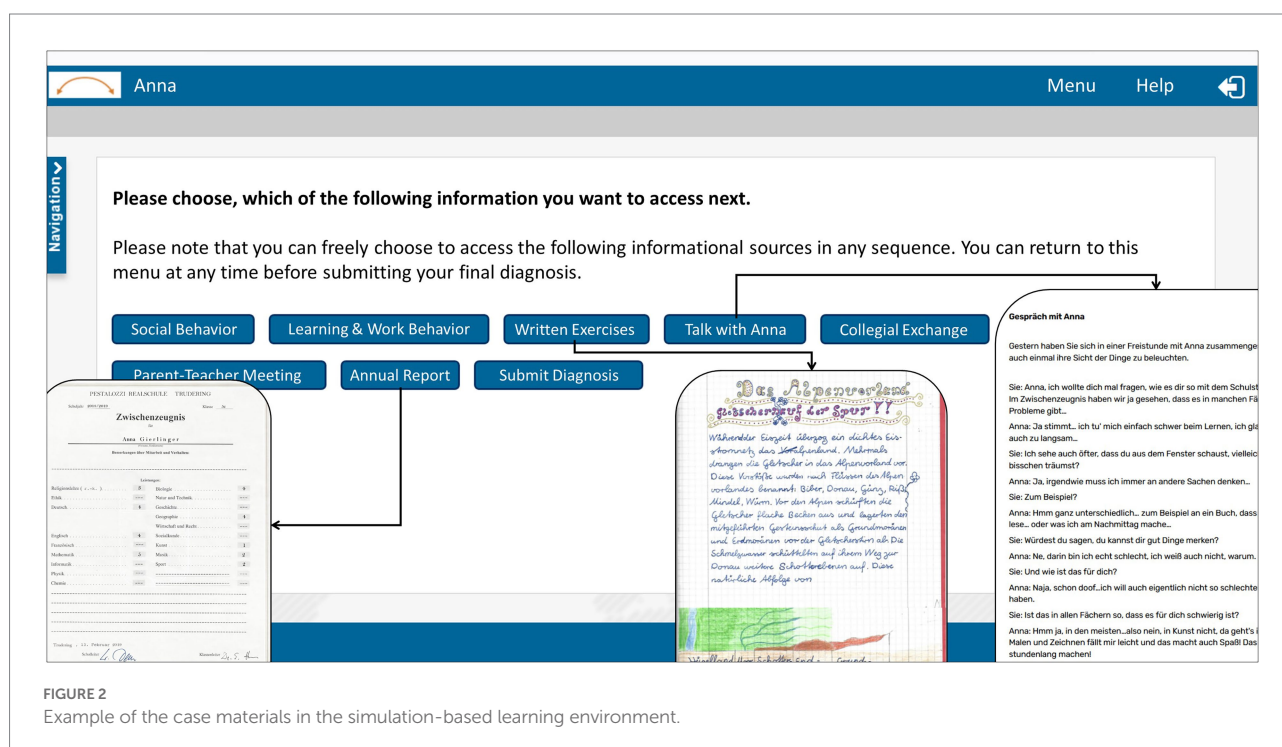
Anna

Menu Help

Navigation

Please choose, which of the following information you want to access next.

Please note that you can freely choose to access the following informational sources in any sequence. You can return to this menu at any time before submitting your final diagnosis.

Social Behavior

Learning & Work Behavior

Written Exercises

Talk with Anna

Collegial Exchange

Parent-Teacher Meeting

Annual Report

Submit Diagnosis

PESTALOZZI REALSCHULE TRUDERING

Schuljahr 2015/2016 Klasse 5c

Zwischenzeugnis

für

Anna Gierlinger

Bemerkungen über Mitarbeit und Verhalten

Leistungen:

| | | | |
|---|---|---|---|
| Religionslehre (....) | 3 | Biologie | 4 |
| Ethik | ---- | Natur und Technik | ---- |
| Deutsch | 5 | Geschichte | ---- |
| | | Geographie | 1 |
| | | Wirtschaft und Recht | ---- |
| Englisch | 4 | Sozialkunde | ---- |
| Französisch | ---- | Kunst | 1 |
| Mathematik | 2 | Musik | 2 |
| Informatik | ---- | Sport | 2 |
| Physik | ---- | | |
| Chemie | ---- | | |

Trudering, 12. Februar 2016

Schulleiter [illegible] Klassenleiter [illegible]

Das Alpenvorland
Gletschern auf der Spur!!

Während der Eiszeit überzog ein dickter Eisstrom das Stafelnland. Mehrmals drangen die Gletscher in das Alpenvorland vor. Diese Vorstöße wurden nach Flüssen der Alpen vorlandes benannt: Biber, Donau, Günz, Riß, Mindel, Würm. Vor den Alpen schürften die Gletscher flache Becken aus und lagerten den mitgeführten Gesteinsschutt als Grundmoränen und Endmoränen vor der Gletscherstirn ab. Die Schmelzwasser schüttelten auf ihrem Weg zur Donau weitere Schotterebenen auf. Diese natürliche Abfolge von

Weilland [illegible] Schotter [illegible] Grund-

Gespräch mit Anna

Gestern haben Sie sich in einer Freistunde mit Anna zusammenge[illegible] auch einmal ihre Sicht der Dinge zu beleuchten.

Sie: Anna, ich wollte dich mal fragen, wie es dir so mit dem Schulst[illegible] Im Zwischenzeugnis haben wir ja gesehen, dass es in manchen Fä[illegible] Probleme gibt…

Anna: Ja stimmt… ich tu' mich einfach schwer beim Lernen, ich gla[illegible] auch zu langsam…

Sie: Ich sehe auch öfter, dass du aus dem Fenster schaust, vielleic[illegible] bisschen träumst?

Anna: Ja, irgendwie muss ich immer an andere Sachen denken…

Sie: Zum Beispiel?

Anna: Hmm ganz unterschiedlich… zum Beispiel an ein Buch, dass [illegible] lese… oder was ich am Nachmittag mache…

Sie: Würdest du sagen, du kannst dir gut Dinge merken?

Anna: Ne, darin bin ich echt schlecht, ich weiß auch nicht, warum.

Sie: Und wie ist das für dich?

Anna: Naja, schon doof…ich will auch eigentlich nicht so schlechte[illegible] haben.

Sie: Ist das in allen Fächern so, dass es für dich schwierig ist?

Anna: Hmm ja, in den meisten…also nein, in Kunst nicht, da geht's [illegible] Malen und Zeichnen fällt mir leicht und das macht auch Spaß! Das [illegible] stundenlang machen!

FIGURE 2
Example of the case materials in the simulation-based learning environment.